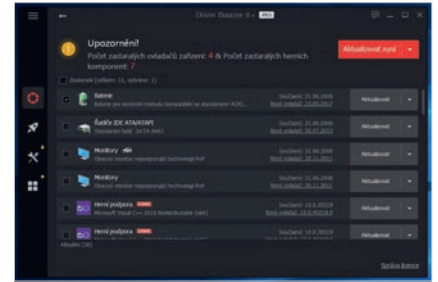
Driver Booster 6 PRO

Upozornění!

Počet zastaralých ovladačů zařízení: 4 & Počet zastaralých herních komponent: 7

Aktualizovat vše

Zastaralé (celkem: 11, vybráno: 1)

Baterie

Baterie pro kontrolní metodu kompatibilní se standardem ACPI...

Současný: 21.06.2006

Nový ovladač: 23.05.2017

Aktualizovat

Řadiče IDE ATA/ATAPI

Standardní řadič SATA AHCI

Současný: 21.06.2006

Nový ovladač: 28.07.2013

Aktualizovat

Monitory

Obecný monitor nepodporující technologii PnP

Současný: 21.06.2006

Nový ovladač: 28.11.2011

Aktualizovat

Monitory

Obecný monitor nepodporující technologii PnP

Současný: 21.06.2006

Nový ovladač: 28.11.2011

Aktualizovat

Herní podpora

Microsoft Visual C++ 2010 Redistributable (x64)

Současný: 10.0.30319

Nový ovladač: 10.0.40219.0

Aktualizovat

Herní podpora

Současný: 10.0.30319

Nový ovladač: 10.0.40219.0

Aktualizovat

Aktuální (30)

Správa konce